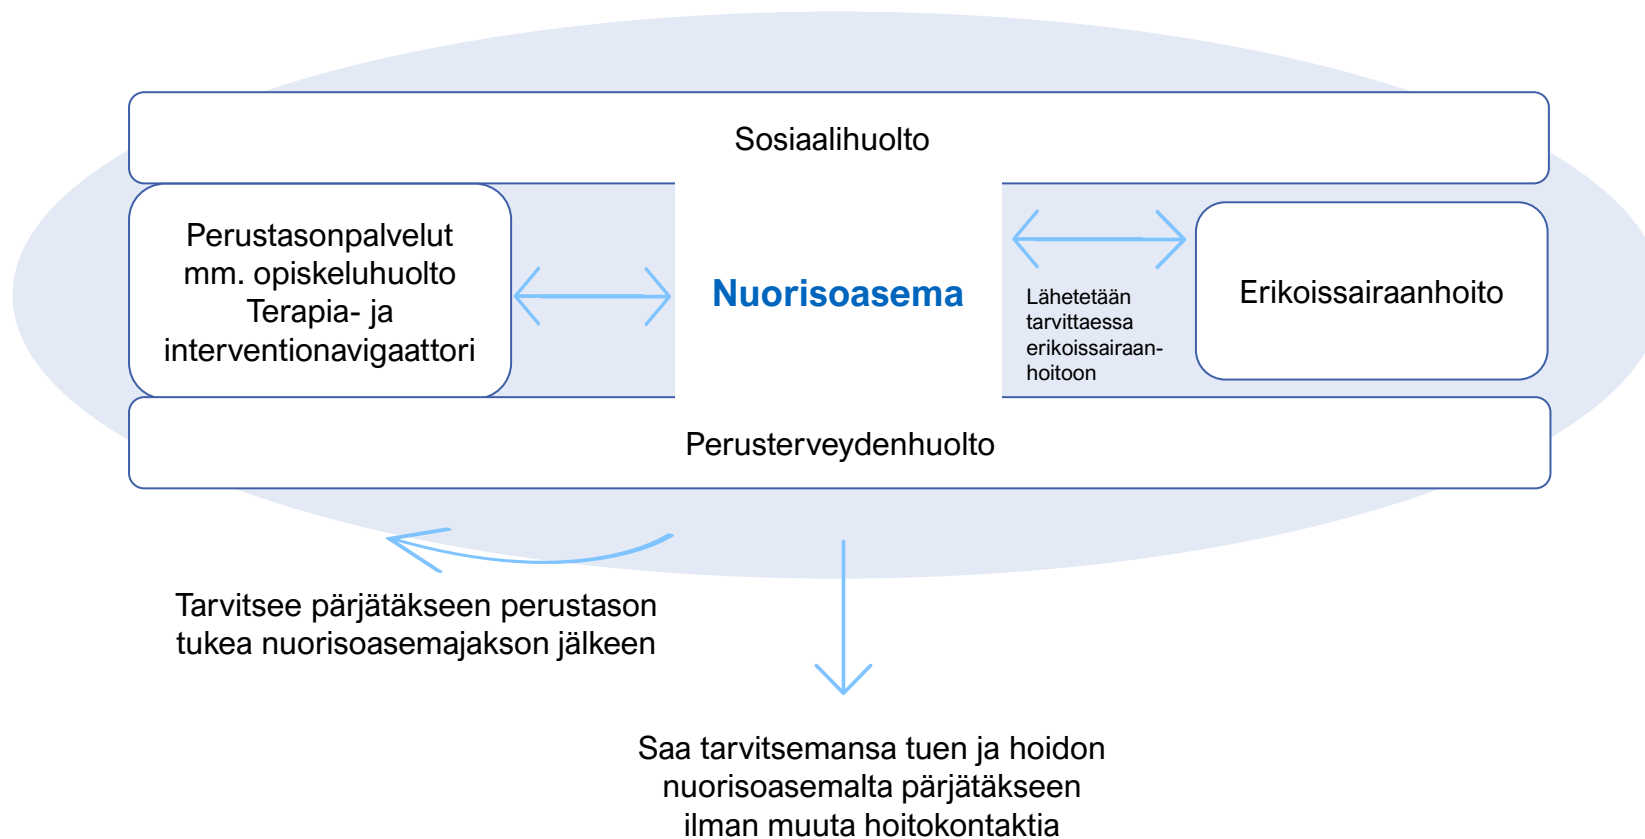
Sosiaalihuolto

Perustasonpalvelut
mm. opiskeluhuolto
Terapia- ja
interventionavigaattori

Nuorisoasema

Lähetetään tarvittaessa erikoissairaanhoitoon

Erikoissairaanhoito

Perusterveydenhuolto

Tarvitsee pärjätäkseen perustason tukea nuorisoasemajakson jälkeen

Saa tarvitsemansa tuen ja hoidon nuorisoasemalta pärjätäkseen ilman muuta hoitokontaktia